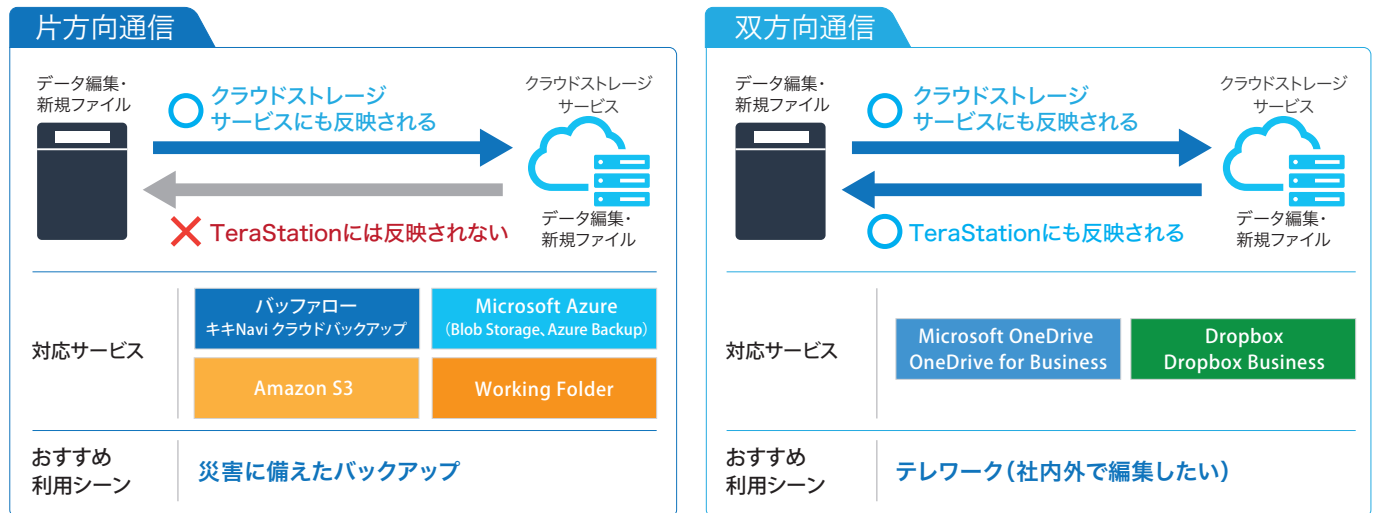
片方向通信

データ編集・新規ファイル

クラウドストレージサービスにも反映される

クラウドストレージサービス

データ編集・新規ファイル

TeraStationには反映されない

対応サービス

バッファロー
キキNavi クラウドバックアップ

Microsoft Azure
(Blob Storage、Azure Backup)

Amazon S3

Working Folder

おすすめ利用シーン

災害に備えたバックアップ

双方向通信

データ編集・新規ファイル

クラウドストレージサービスにも反映される

クラウドストレージサービス

データ編集・新規ファイル

TeraStationにも反映される

対応サービス

Microsoft OneDrive
OneDrive for Business

Dropbox
Dropbox Business

おすすめ利用シーン

テレワーク(社内外で編集したい)